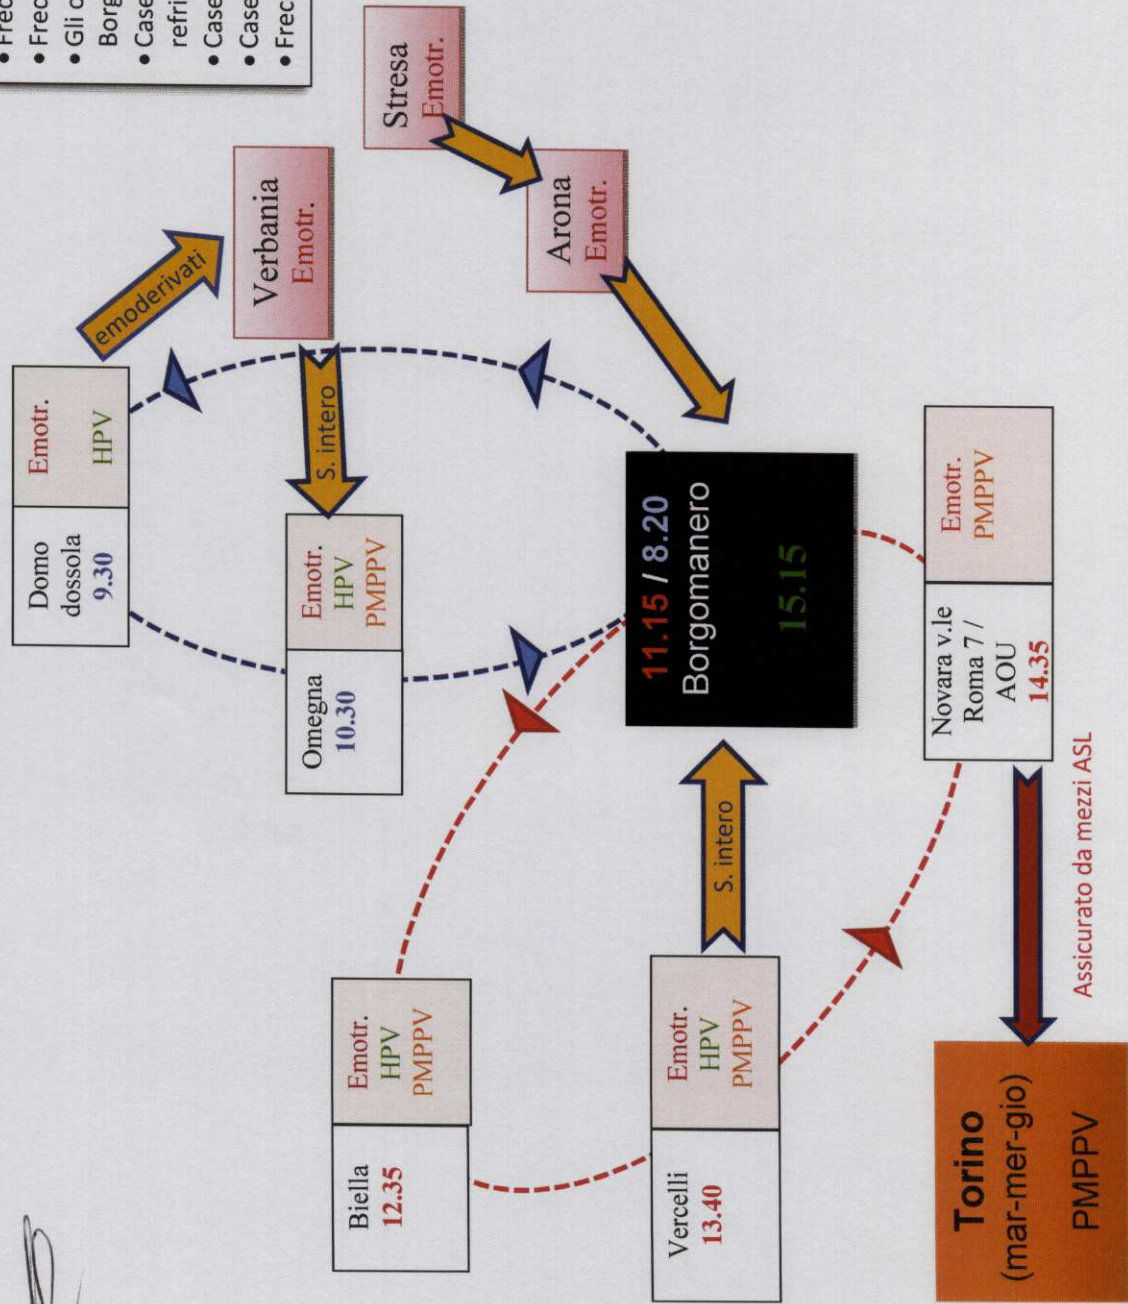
• Frec
• Frec
• Gli c
Borg
• Case
refri
• Case
• Case
• Frec

Stresa
Emotr.

Verbania
Emotr.

emoderivati

Arona
Emotr.

Domo dossola
9.30

Emotr.
HPV

S. intero

Omegna
10.30

Emotr.
HPV
PMPPV

11.15 / 8.20
Borgomanero
15.15

Novara v.le Roma 7 / AOU
14.35

Emotr.
PMPPV

Biella
12.35

Emotr.
HPV
PMPPV

S. intero

Vercelli
13.40

Emotr.
HPV
PMPPV

Assicurato da mezzi ASL

Torino
(mar-mer-gio)
PMPPV